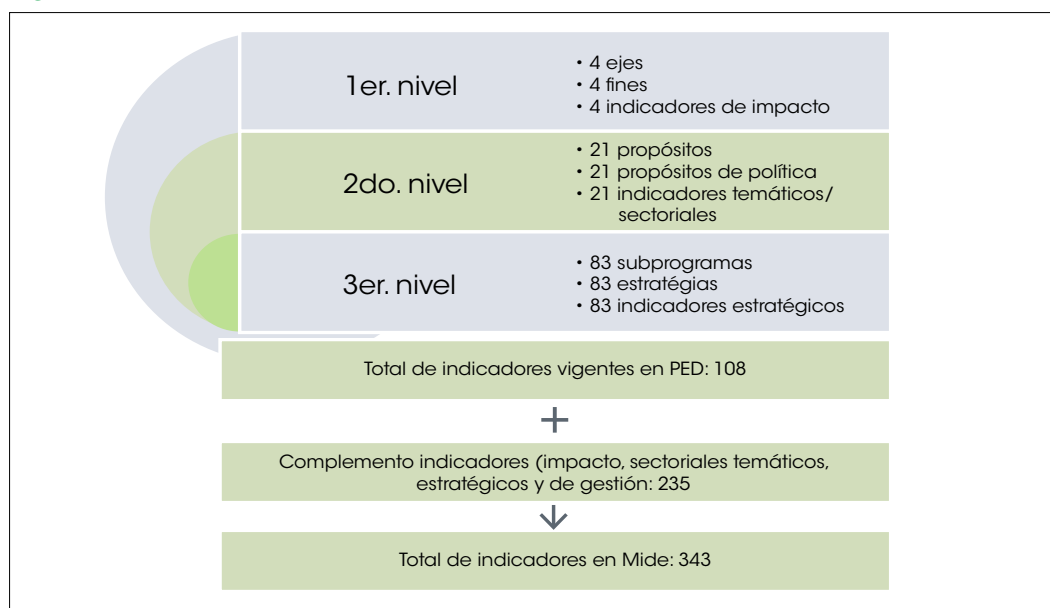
1er. nivel

• 4 ejes
• 4 fines
• 4 indicadores de impacto

2do. nivel

• 21 propósitos
• 21 propósitos de política
• 21 indicadores temáticos/ sectoriales

3er. nivel

• 83 subprogramas
• 83 estratégias
• 83 indicadores estratégicos

Total de indicadores vigentes en PED: 108

+

Complemento indicadores (impacto, sectoriales temáticos, estratégicos y de gestión: 235

Total de indicadores en Mide: 343